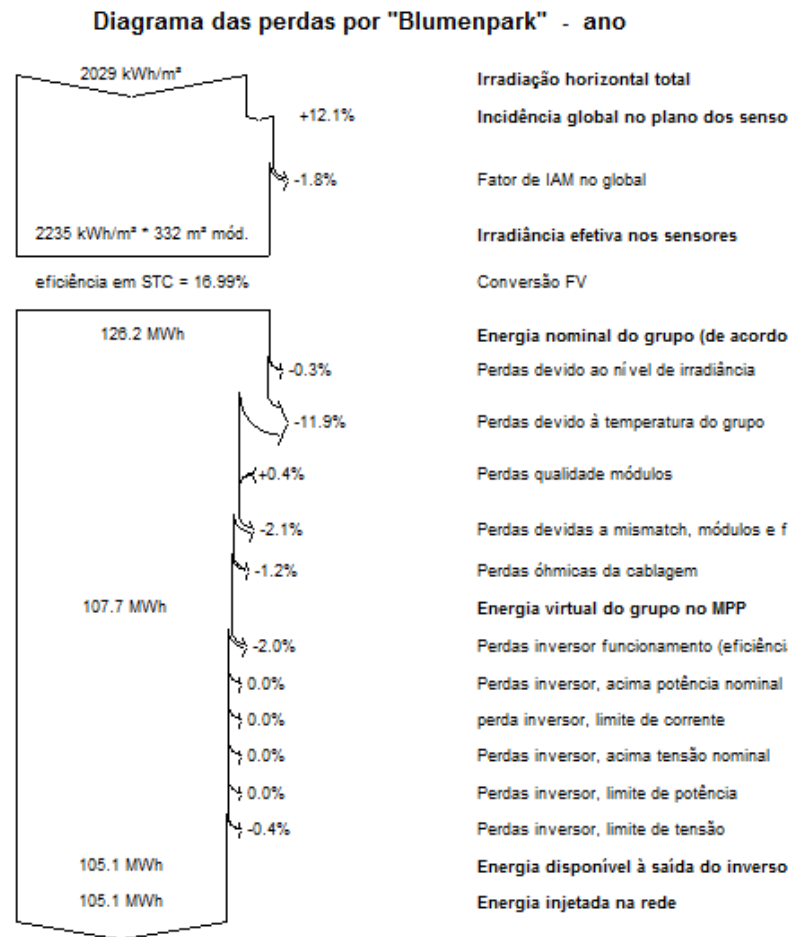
Diagrama das perdas por "Blumenpark" - ano

2029 kWh/m²

Irradiação horizontal total

+12.1%

Incidência global no plano dos senso

-1.8%

Fator de IAM no global

2235 kWh/m² * 332 m² mód.

Irradiância efetiva nos sensores

eficiência em STC = 16.99%

Conversão FV

126.2 MWh

Energia nominal do grupo (de acordo

-0.3%

Perdas devido ao nível de irradiância

-11.9%

Perdas devido à temperatura do grupo

+0.4%

Perdas qualidade módulos

-2.1%

Perdas devidas a mismatch, módulos e f

-1.2%

Perdas óhmicas da cablagem

107.7 MWh

Energia virtual do grupo no MPP

-2.0%

Perdas inversor funcionamento (eficiênci

0.0%

Perdas inversor, acima potência nominal

0.0%

perda inversor, limite de corrente

0.0%

Perdas inversor, acima tensão nominal

0.0%

Perdas inversor, limite de potência

-0.4%

Perdas inversor, limite de tensão

105.1 MWh

Energia disponível à saída do inverso

105.1 MWh

Energia injetada na rede